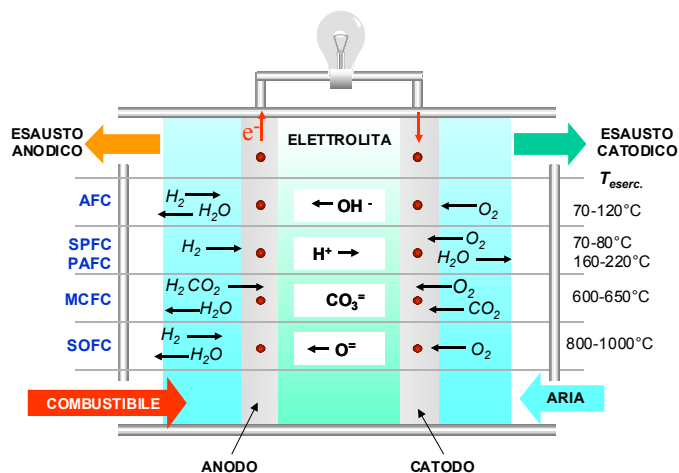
$e^-$

ELETTROLITA

ESAUSTO ANODICO

ESAUSTO CATODICO

$T_{eserc.}$

AFC

$H_2$

$H_2O$

OH -

$O_2$

70-120°C

SPFC PAFC

$H_2$

H+

$O_2$

$H_2O$

70-80°C 160-220°C

MCFC

$H_2\,CO_2$

$H_2O$

$CO_3^=$

$O_2$

$CO_2$

600-650°C

SOFC

$H_2$

$H_2O$

$O^=$

$O_2$

800-1000°C

COMBUSTIBILE

ARIA

ANODO

CATODO